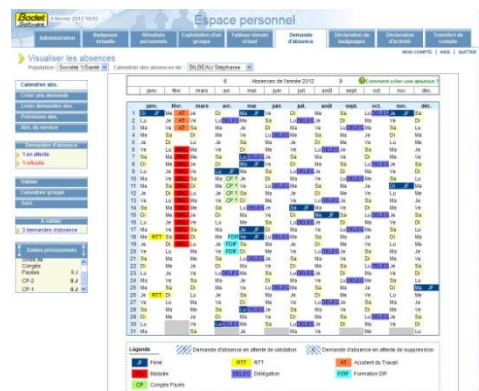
Bodet Software 6 février 2012 18:02

Espace personnel

Administration | Badgeuse virtuelle | Résultats personnels | Exploitation d'un groupe | Tableau blanc virtuel | Demande d'absence | Déclaration de badgeages | Déclaration d'activité | Transfert de compte

MON COMPTE | AIDE | QUITTER

Visualiser les absences

Population Société 1/Santé | Calendrier des absences de : BILDEAU Stéphanie

Calendrier abs.
Créer une demande
Liste demandes abs.
Prévisions abs.
Abs. du service

Demandes d'absence
1 en attente
1 refusée

Validés
Calendrier groupe
Saisi

A valider
3 demandes d'absence

Soldes prévisionnels
Solde au
Congés
Payés 0 j
CP-2 0 j
CP-1 0 j

Absences de l'année 2012

Comment créer une absence ?

| janv. | févr. | mars | avr. | mai | juin | juil. | août | sept. | oct. | nov. | déc. |

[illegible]

Légende
Demande d'absence en attente de validation
Demande d'absence en attente de suppression
Férié
RTT
Accident du Travail
Maladie
DELEG Délégation
Formation DIF
Congés Payés